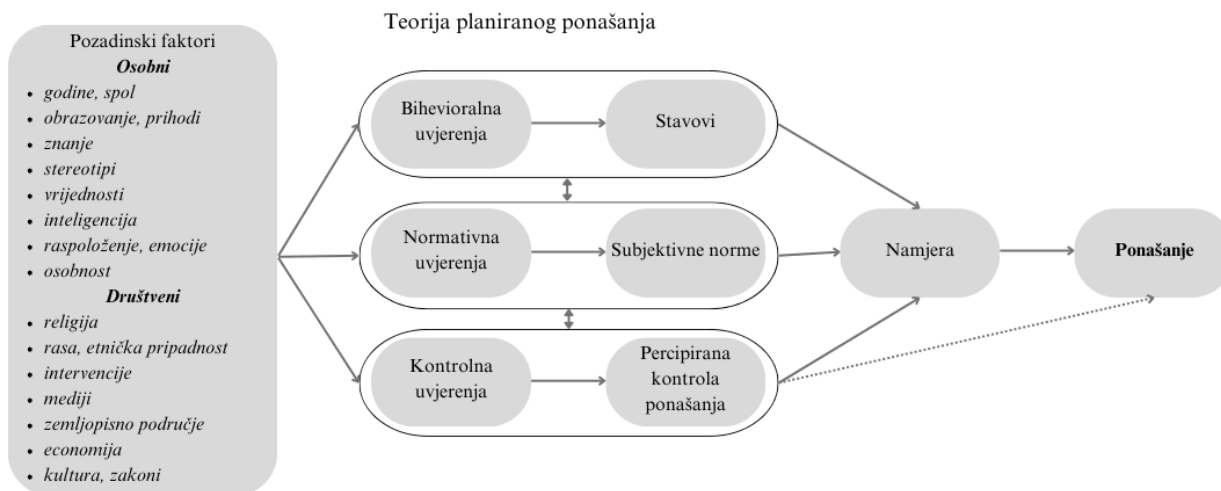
Teorija planiranog ponašanja

Pozadinski faktori
***Osobni***
- *godine, spol*
- *obrazovanje, prihodi*
- *znanje*
- *stereotipi*
- *vrijednosti*
- *inteligencija*
- *raspoloženje, emocije*
- *osobnost*

***Društveni***
- *religija*
- *rasa, etnička pripadnost*
- *intervencije*
- *mediji*
- *zemljopisno područje*
- *economija*
- *kultura, zakoni*

Bihevioralna uvjerenja

Stavovi

Normativna uvjerenja

Subjektivne norme

Kontrolna uvjerenja

Percipirana kontrola ponašanja

Namjera

**Ponašanje**